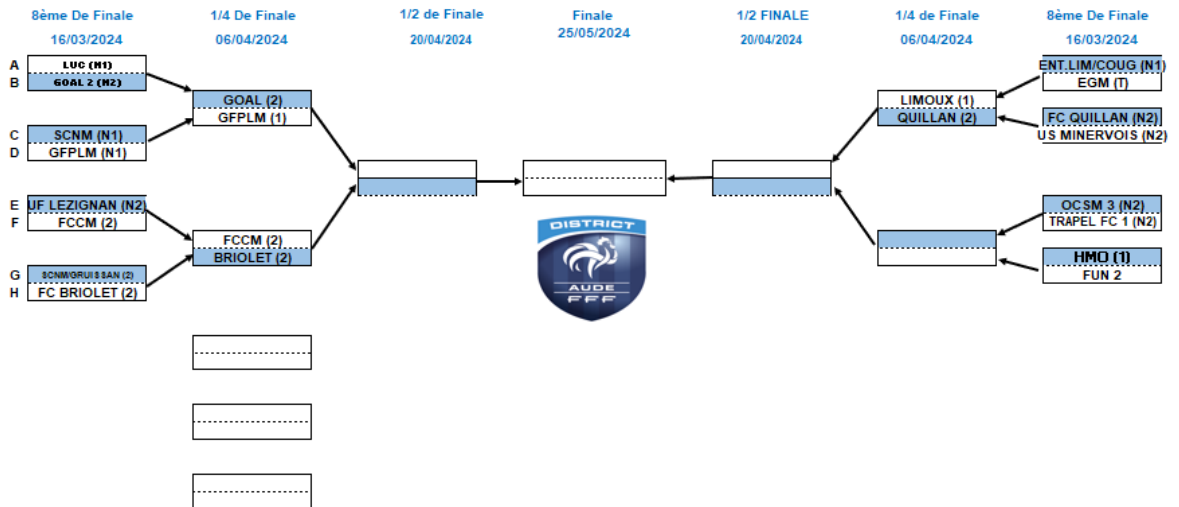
8ème De Finale
16/03/2024

1/4 De Finale
06/04/2024

1/2 de Finale
20/04/2024

Finale
25/05/2024

1/2 FINALE
20/04/2024

1/4 de Finale
06/04/2024

8ème De Finale
16/03/2024

A LUC (N1)
B GOAL 2 (N2)

C SCNM (N1)
D GFPLM (N1)

E UF LEZIGNAN (N2)
F FCCM (2)

G SCNM/GRUISSAN (2)
H FC BRIOLET (2)

GOAL (2)
GFPLM (1)

FCCM (2)
BRIOLET (2)

DISTRICT
AUDE
FFF

ENT.LIM/COUG (N1)
EGM (T)

FC QUILLAN (N2)
US MINERVOIS (N2)

OCSM 3 (N2)
TRAPEL FC 1 (N2)

HMO (1)
FUN 2

LIMOUX (1)
QUILLAN (2)